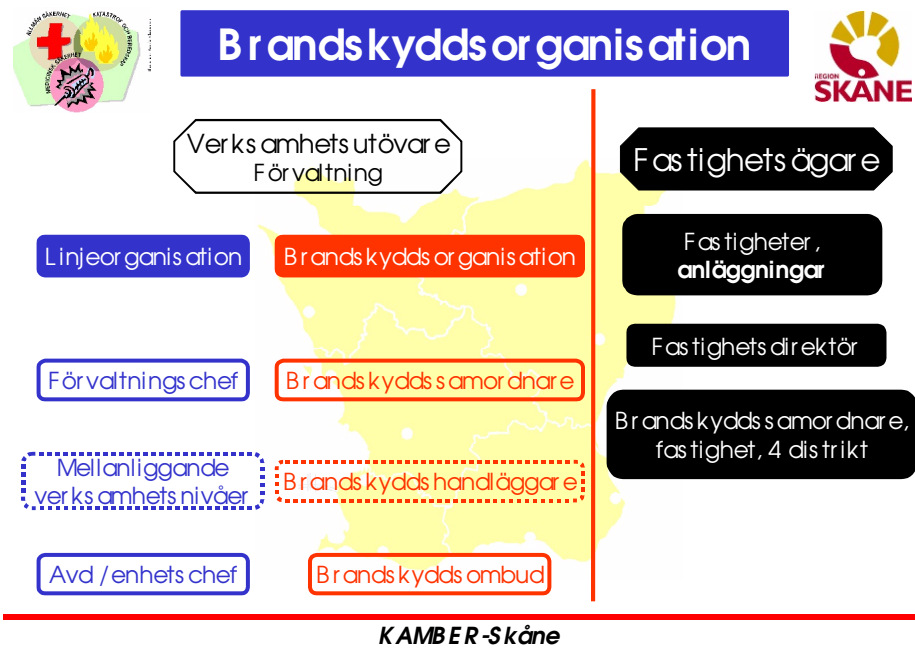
ALLMÄN SÄKERHET
KATASTROF OCH BEREDSKAP
MEDICINSK SÄKERHET

Brandskyddsorganisation

REGION SKÅNE

Verksamhetsutövare
Förvaltning

Fastighetsägare

Linjeorganisation

Brandskyddsorganisation

Fastigheter, anläggningar

Fastighetsdirektör

Förvaltningschef

Brandskyddssamordnare

Brandskyddssamordnare, fastighet, 4 distrikt

Mellanliggande verksamhetsnivåer

Brandskyddshandläggare

Avd /enhetschef

Brandskyddsombud

KAMBER-Skåne